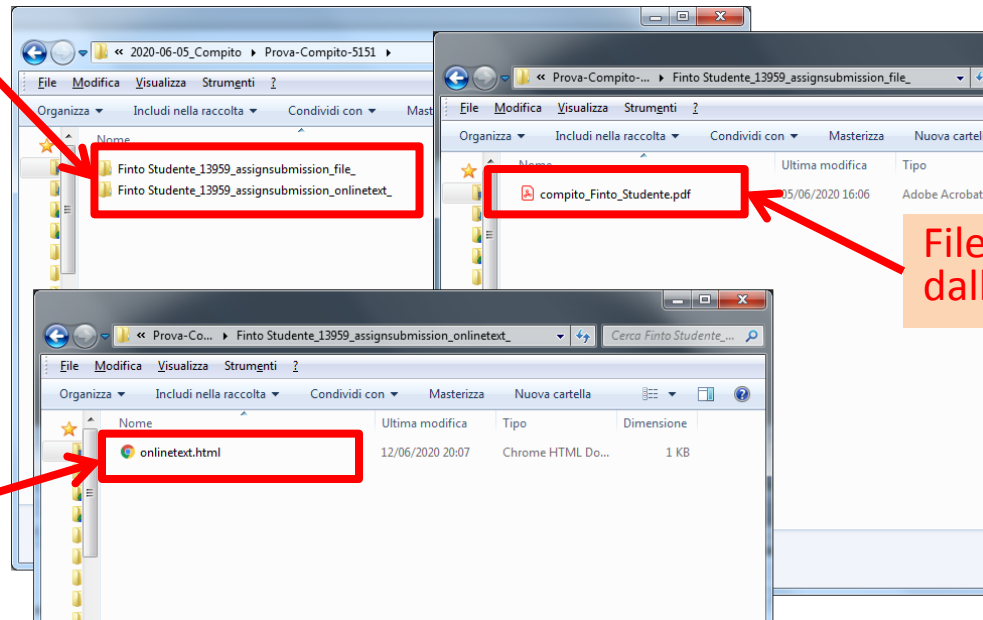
« 2020-06-05_Compito ▸ Prova-Compito-5151 ▸

File Modifica Visualizza Strumenti ?

Organizza ▾ Includi nella raccolta ▾ Condividi con ▾ Mast

Nome

Finto Studente_13959_assignsubmission_file_
Finto Studente_13959_assignsubmission_onlinetext_

« Prova-Compito-... ▸ Finto Studente_13959_assignsubmission_file_

File Modifica Visualizza Strumenti ?

Organizza ▾ Includi nella raccolta ▾ Condividi con ▾ Masterizza Nuova cartel

| Nome | Ultima modifica | Tipo |
|---|---|---|
| compito_Finto_Studente.pdf | 05/06/2020 16:06 | Adobe Acrobat |

File
dall

« Prova-Co... ▸ Finto Studente_13959_assignsubmission_onlinetext_

Cerca Finto Studente_...

File Modifica Visualizza Strumenti ?

Organizza ▾ Includi nella raccolta ▾ Condividi con ▾ Masterizza Nuova cartella

| Nome | Ultima modifica | Tipo | Dimensione |
|---|---|---|---|
| onlinetext.html | 12/06/2020 20:07 | Chrome HTML Do... | 1 KB |